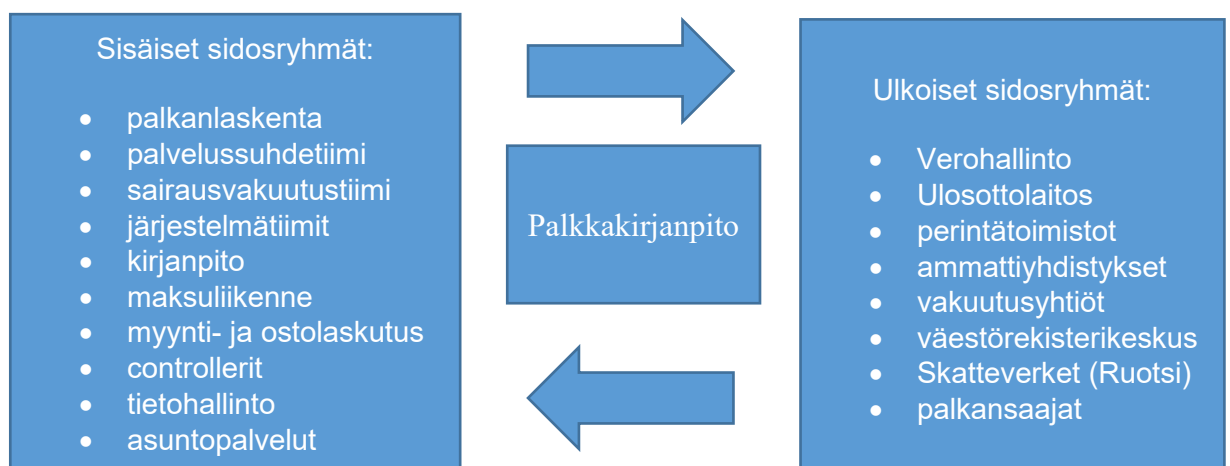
Sisäiset sidosryhmät:

- palkanlaskenta
- palvelussuhdetiimi
- sairausvakuutustiimi
- järjestelmätiimit
- kirjanpito
- maksuliikenne
- myynti- ja ostolaskutus
- controllerit
- tietohallinto
- asuntopalvelut

Palkkakirjanpito

Ulkoiset sidosryhmät:

- Verohallinto
- Ulosottolaitos
- perintätoimistot
- ammattiyhdistykset
- vakuutusyhtiöt
- väestörekisterikeskus
- Skatteverket (Ruotsi)
- palkansaajat